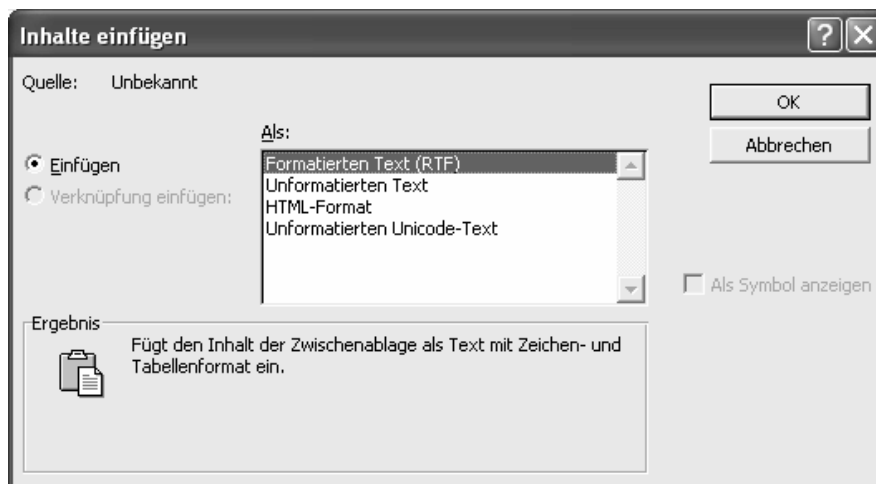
Inhalte einfügen

Quelle: Unbekannt

OK

Abbrechen

Als:

Einfügen

Verknüpfung einfügen:

Formatierten Text (RTF)
Unformatierten Text
HTML-Format
Unformatierten Unicode-Text

Als Symbol anzeigen

Ergebnis

Fügt den Inhalt der Zwischenablage als Text mit Zeichen- und Tabellenformat ein.